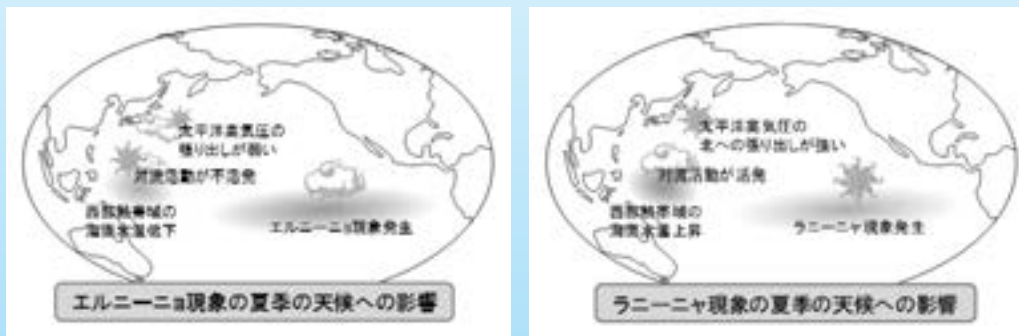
太平洋高気圧の張り出しが弱い

対流活動が不活発

西部熱帯域の海面水温低下

エルニーニョ現象発生

エルニーニョ現象の夏季の天候への影響

太平洋高気圧の北への張り出しが強い

対流活動が活発

西部熱帯域の海面水温上昇

ラニーニャ現象発生

ラニーニャ現象の夏季の天候への影響